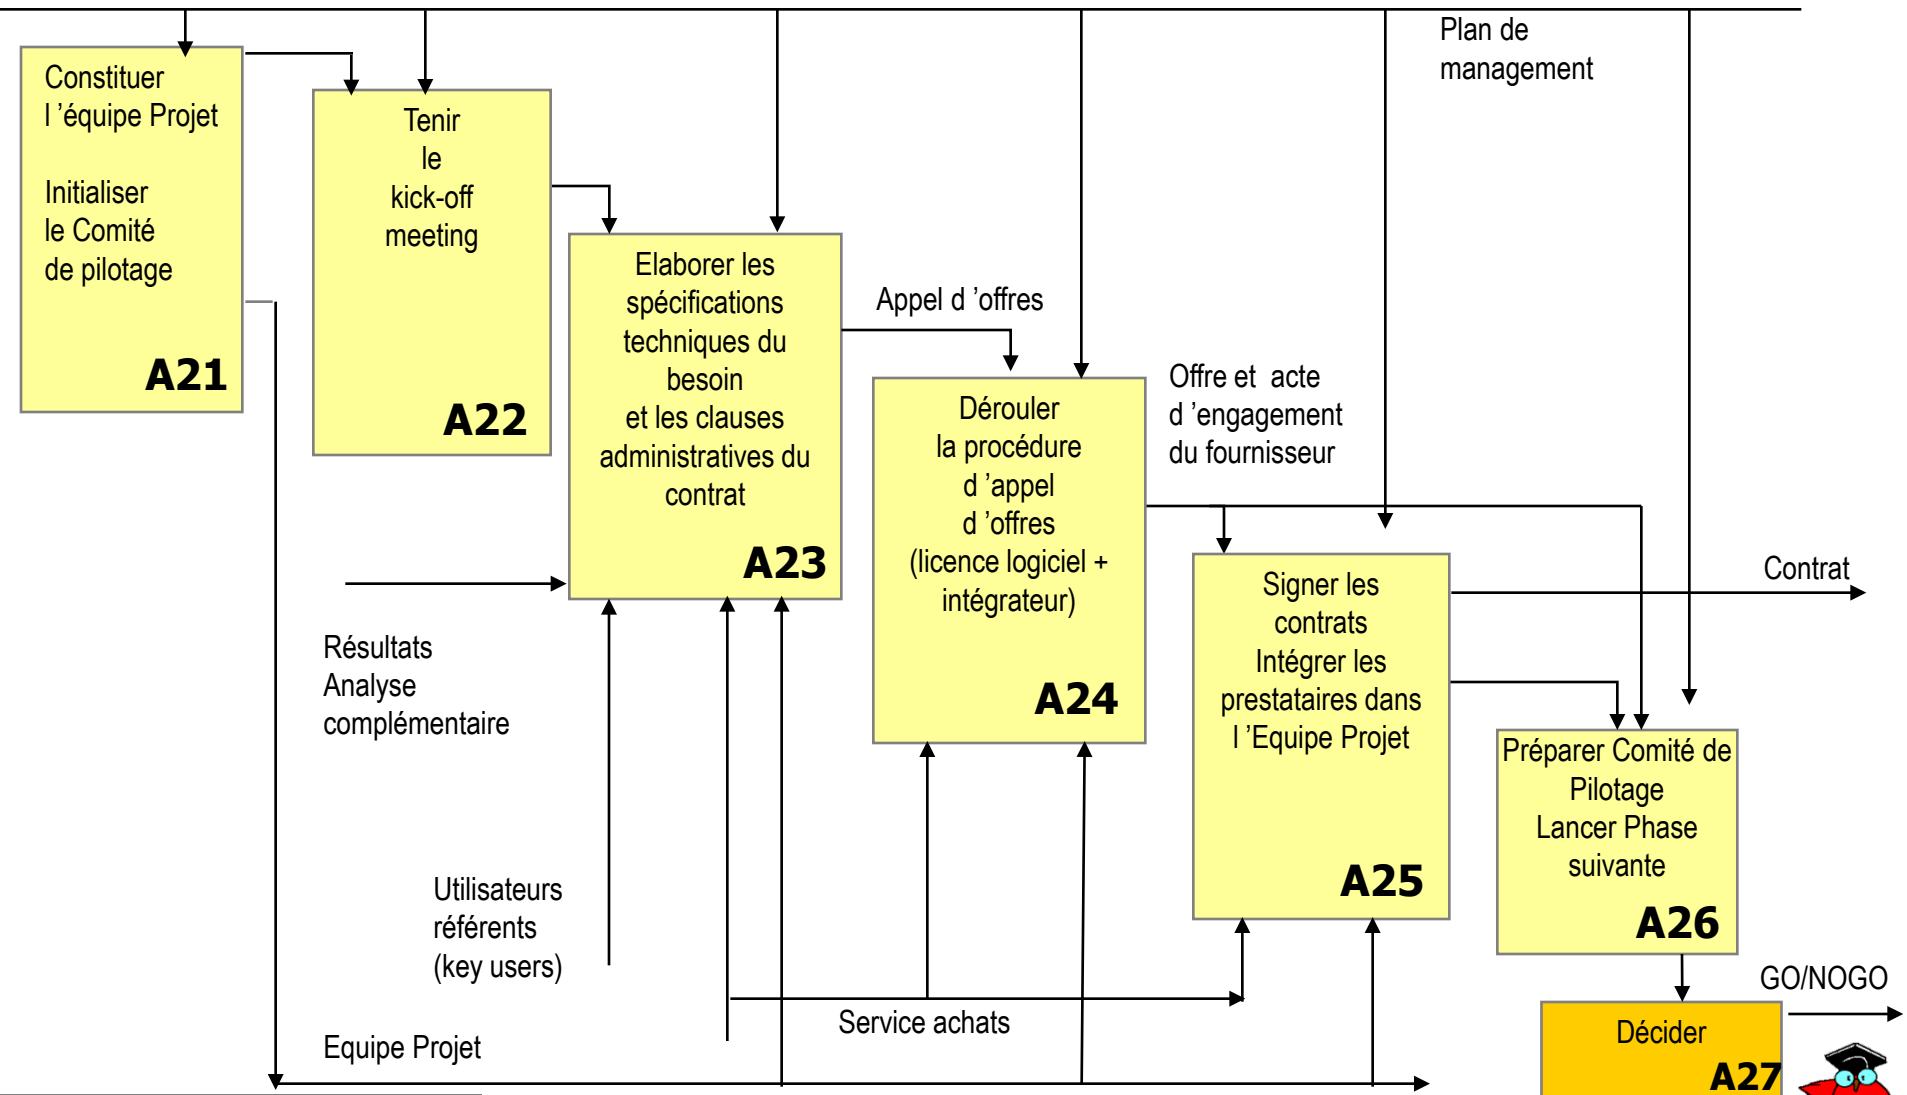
Plan de management

Constituer l 'équipe Projet

Initialiser le Comité de pilotage

A21

Tenir le kick-off meeting

A22

Elaborer les spécifications techniques du besoin et les clauses administratives du contrat

A23

Appel d 'offres

Dérouler la procédure d 'appel d 'offres (licence logiciel + intégrateur)

A24

Offre et acte d 'engagement du fournisseur

Signer les contrats Intégrer les prestataires dans l 'Equipe Projet

A25

Contrat

Préparer Comité de Pilotage Lancer Phase suivante

A26

Résultats Analyse complémentaire

Utilisateurs référents (key users)

Service achats

Equipe Projet

GO/NOGO

Décider

A27